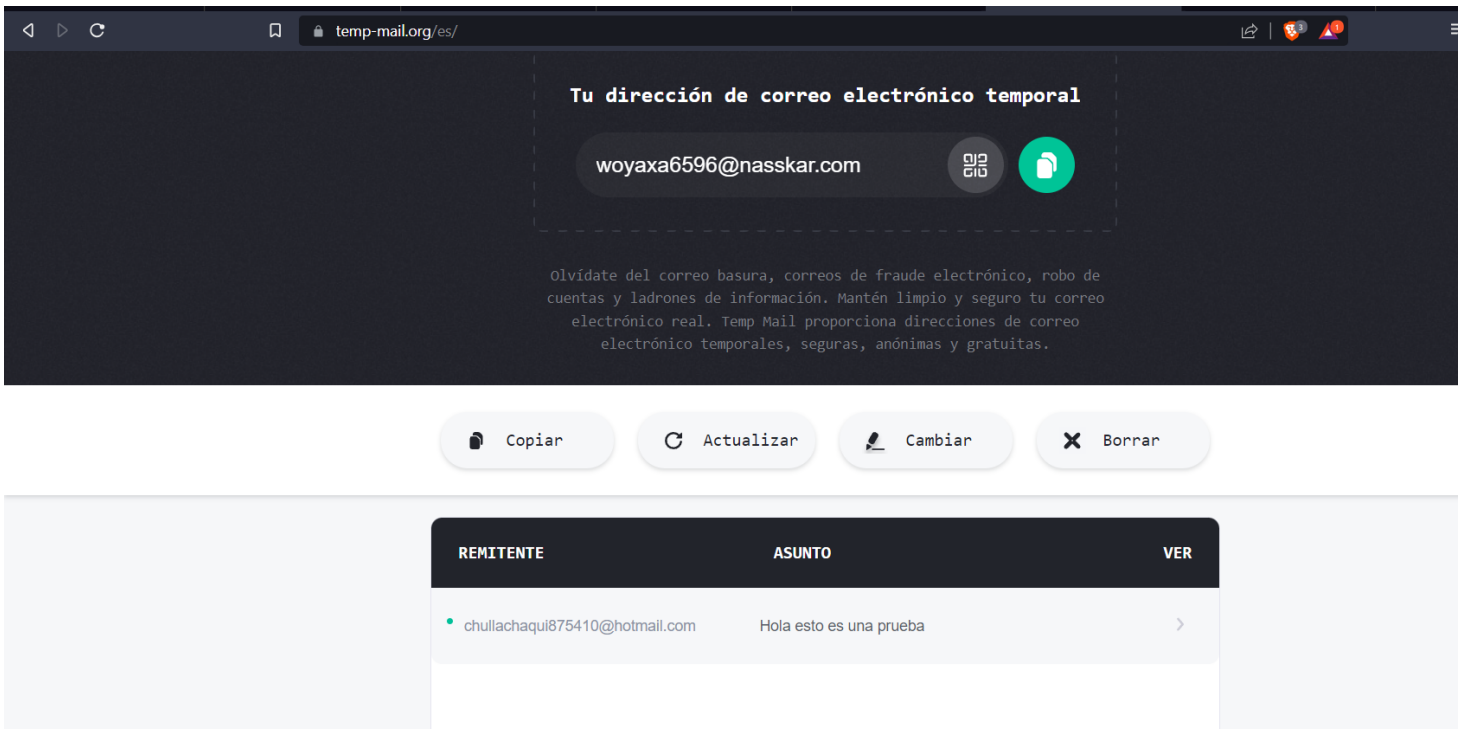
temp-mail.org/es/

3 1

Tu dirección de correo electrónico temporal

woyaxa6596@nasskar.com

Olvídate del correo basura, correos de fraude electrónico, robo de cuentas y ladrones de información. Mantén limpio y seguro tu correo electrónico real. Temp Mail proporciona direcciones de correo electrónico temporales, seguras, anónimas y gratuitas.

Copiar
Actualizar
Cambiar
Borrar

| REMITENTE | ASUNTO | VER |
|---|---|---|
| chullachaqui875410@hotmail.com | Hola esto es una prueba | › |